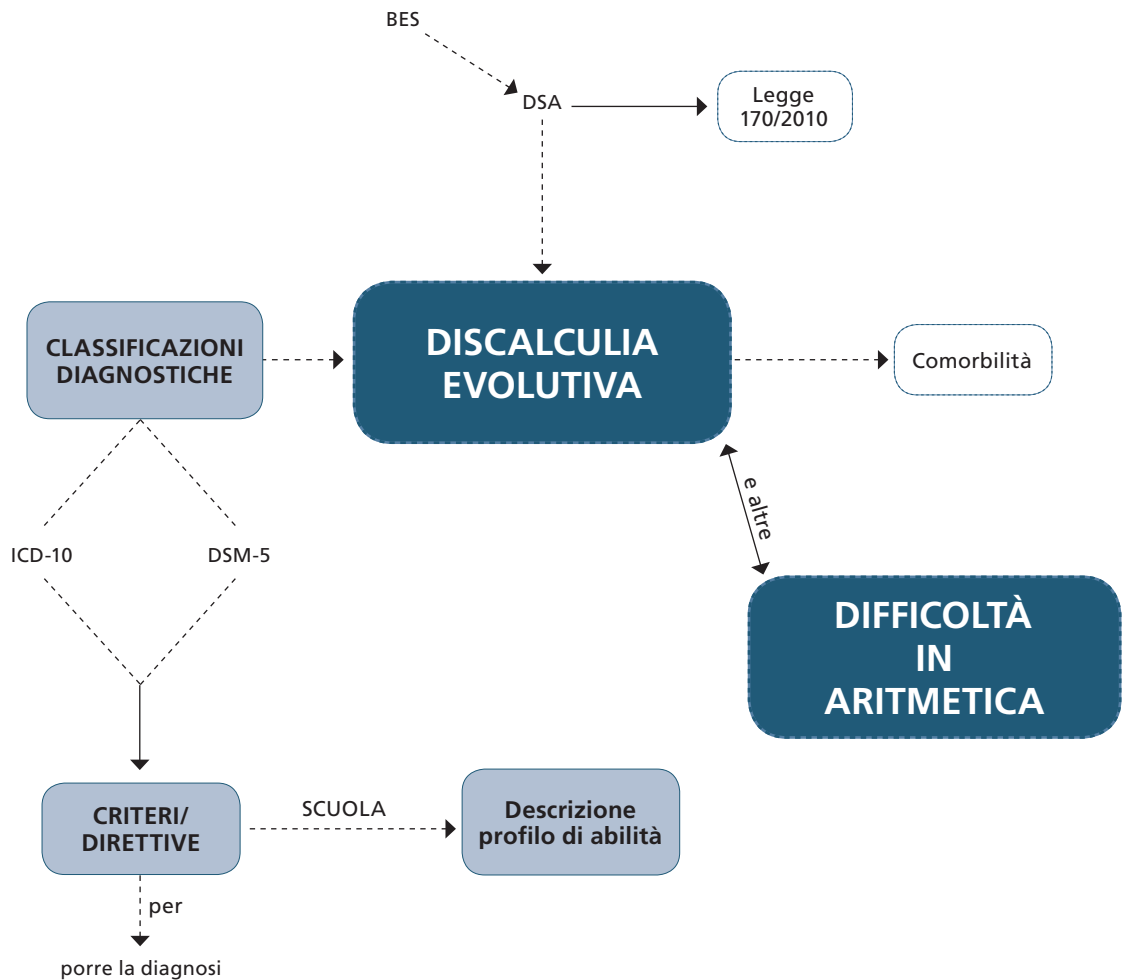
BES

DSA

Legge 170/2010

CLASSIFICAZIONI DIAGNOSTICHE

DISCALCULIA EVOLUTIVA

Comorbilità

e altre

ICD-10

DSM-5

DIFFICOLTÀ IN ARITMETICA

CRITERI/ DIRETTIVE

SCUOLA

Descrizione profilo di abilità

per

porre la diagnosi